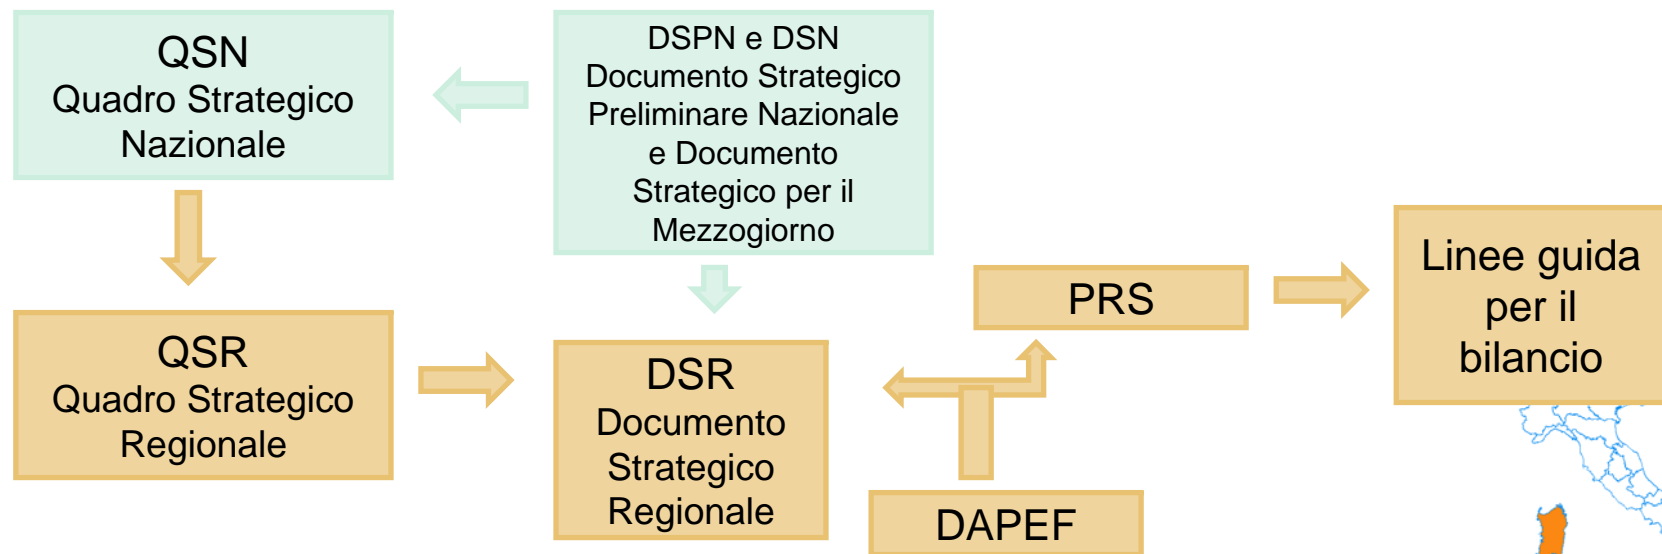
QSN
Quadro Strategico Nazionale

DSPN e DSN
Documento Strategico Preliminare Nazionale e Documento Strategico per il Mezzogiorno

QSR
Quadro Strategico Regionale

DSR
Documento Strategico Regionale

PRS

Linee guida per il bilancio

DAPEF